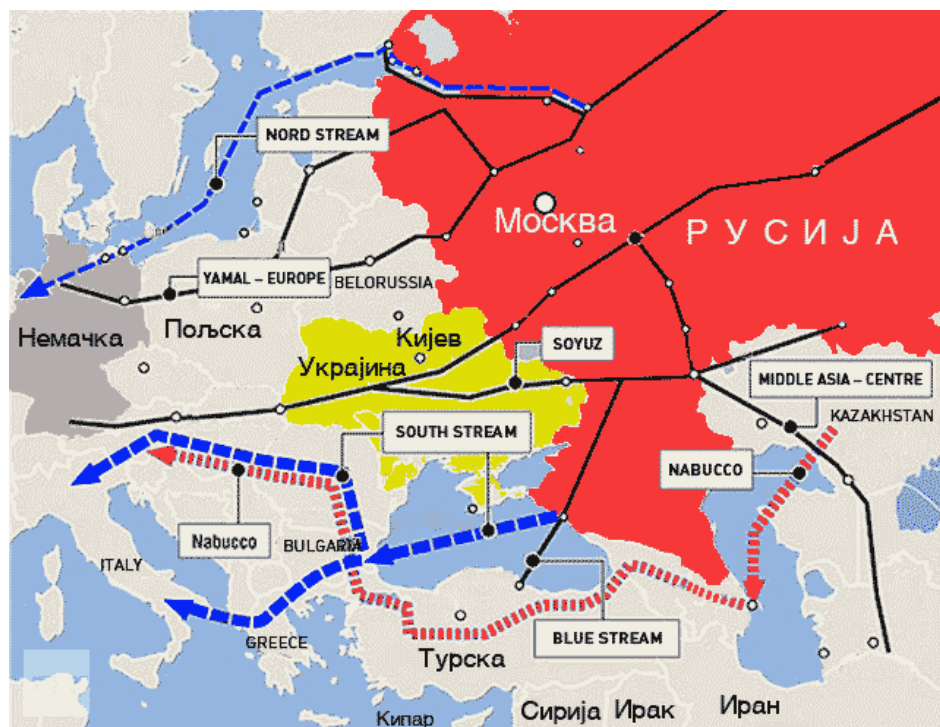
NORD STREAM
Москва
Р У С И Ј А
YAMAL – EUROPE
BELORUSSIA
Немачка
Пољска
Кијев
SOYUZ
Украјина
MIDDLE ASIA – CENTRE
KAZAKHSTAN
SOUTH STREAM
NABUCCO
Nabucco
BULGARIA
ITALY
GREECE
BLUE STREAM
Турска
Кипар
Сирија
Ирак
Иран